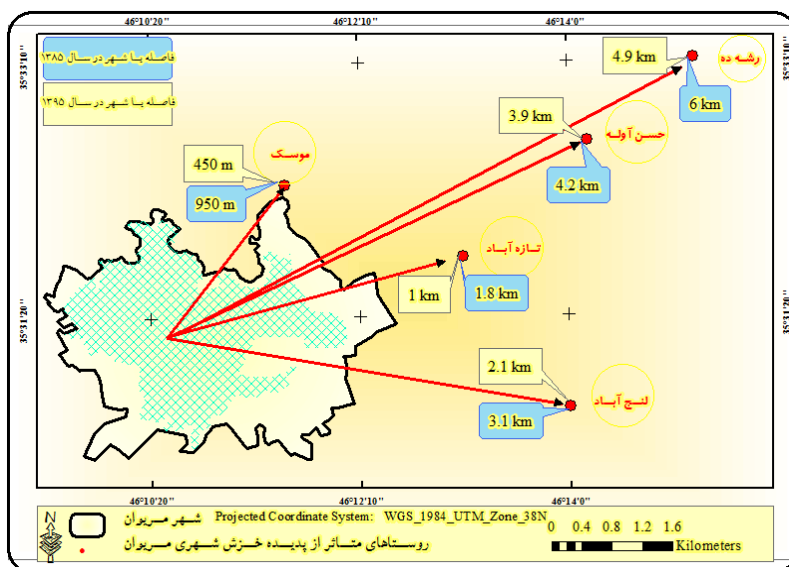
46°10'20"
46°12'10"
46°14'0"
35°33'10"
35°31'20"
فاصله با شهر در سال ۱۳۸۵
فاصله با شهر در سال ۱۳۹۵
4.9 km
رشه ده
6 km
3.9 km
حسن آوله
4.2 km
450 m
موسک
950 m
تازه آباد
1 km
1.8 km
2.1 km
لنج آباد
3.1 km
46°10'20"
46°12'10"
46°14'0"
35°33'10"
35°31'20"
N
شهر مریوان
روستاهای متاثر از پدیده خزش شهری مریوان
Projected Coordinate System: WGS_1984_UTM_Zone_38N
0 0.4 0.8 1.2 1.6
Kilometers